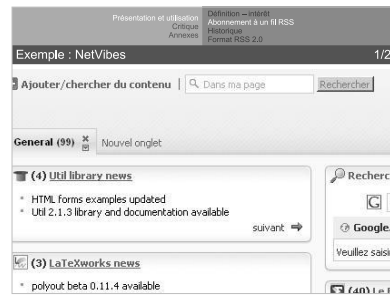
Présentation et utilisation
Critique
Annexes

Définition – intérêt
Abonnement à un fil RSS
Historique
Format RSS 2.0

Exemple : NetVibes

1/2

Ajouter/chercher du contenu | Dans ma page Rechercher

General (99) Nouvel onglet

(4) Util library news

HTML forms examples updated
Util 2.1.3 library and documentation available

suivant

(3) LaTeXworks news

polyout beta 0.11.4 available

Recherc

G

Google

Veuillez saisi

(40) Le